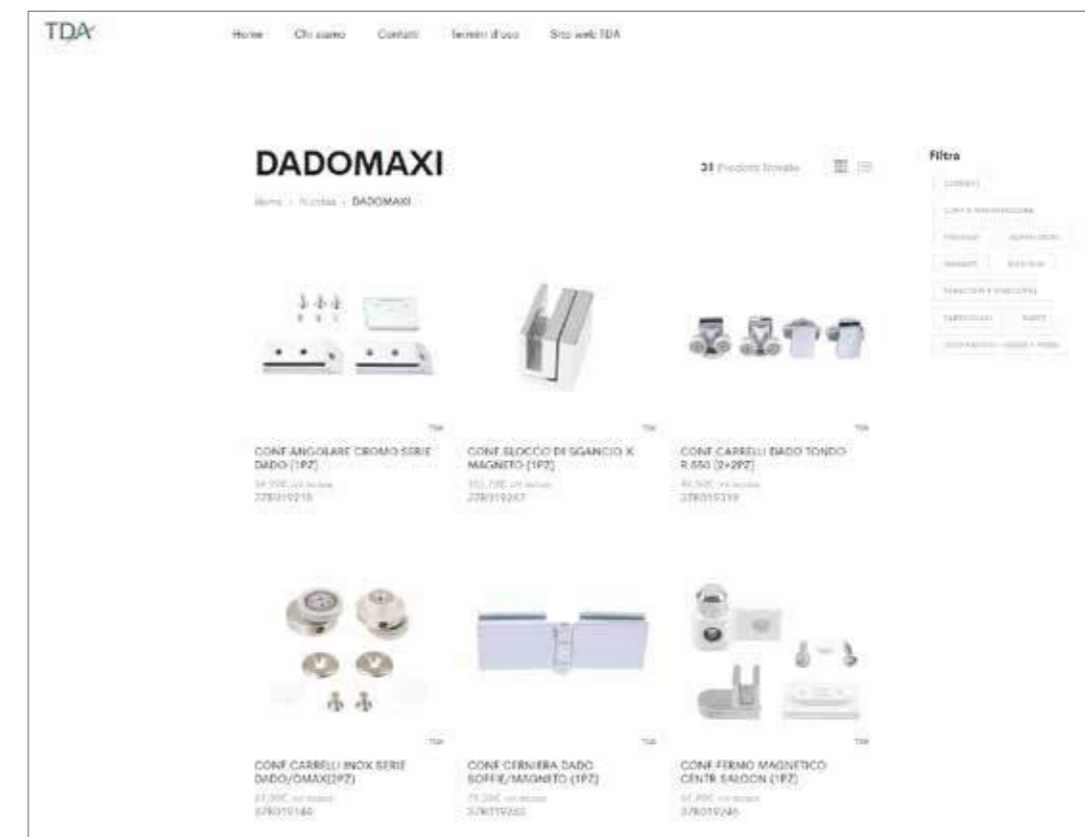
TDA

Home Chi siamo Contatti Termini d'uso Sito web TDA

DADOMAXI

31 Prodotti trovati

Home › Prodotti › DADOMAXI

Filtra

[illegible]

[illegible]

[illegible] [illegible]

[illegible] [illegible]

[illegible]

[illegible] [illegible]

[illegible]

TDA

CONF ANGOLARE CROMO SERIE DADO (1PZ)

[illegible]

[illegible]

TDA

CONF BLOCCO DI SGANCIO X MAGNETO (1PZ)

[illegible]

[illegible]

TDA

CONF CARRELLI DADO TONDO R 850 (2+2PZ)

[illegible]

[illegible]

TDA

CONF CARRELLI INOX SERIE DADO/OMAX(2PZ)

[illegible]

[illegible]

TDA

CONF CERNIERA DADO SOFFIE/MAGNETO (1PZ)

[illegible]

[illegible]

TDA

CONF FERMO MAGNETICO CENTR SALOON (1PZ)

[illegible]

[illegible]